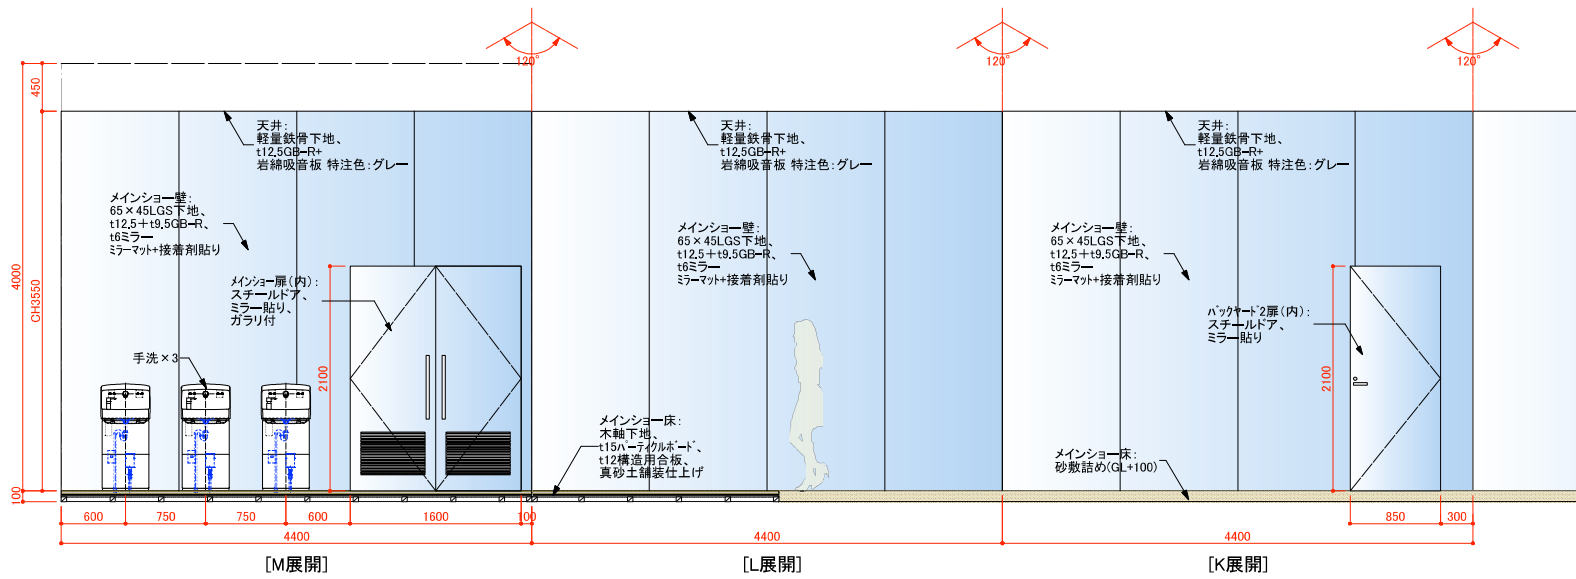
120°
120°
120°

450
4000
CH3550
100

天井：
軽量鉄骨下地、
t12.5GB-R+
岩綿吸音板 特注色：グレー

メインショー壁：
65×45LGS下地、
t12.5＋t9.5GB-R、
t6ミラー
ミラーマット+接着剤貼り

メインショー扉（内）：
スチールドア、
ミラー貼り、
ガラリ付

手洗×3

2100

600
750
750
600
1600
100
4400

[M展開]

天井：
軽量鉄骨下地、
t12.5GB-R+
岩綿吸音板 特注色：グレー

メインショー壁：
65×45LGS下地、
t12.5＋t9.5GB-R、
t6ミラー
ミラーマット+接着剤貼り

メインショー床：
木軸下地、
t15パーティクルボード、
t12構造用合板、
真砂土舗装仕上げ

4400

[L展開]

天井：
軽量鉄骨下地、
t12.5GB-R+
岩綿吸音板 特注色：グレー

メインショー壁：
65×45LGS下地、
t12.5＋t9.5GB-R、
t6ミラー
ミラーマット+接着剤貼り

バックヤード2扉（内）：
スチールドア、
ミラー貼り

2100

メインショー床：
砂敷詰め(GL+100)

850
300
4400

[K展開]